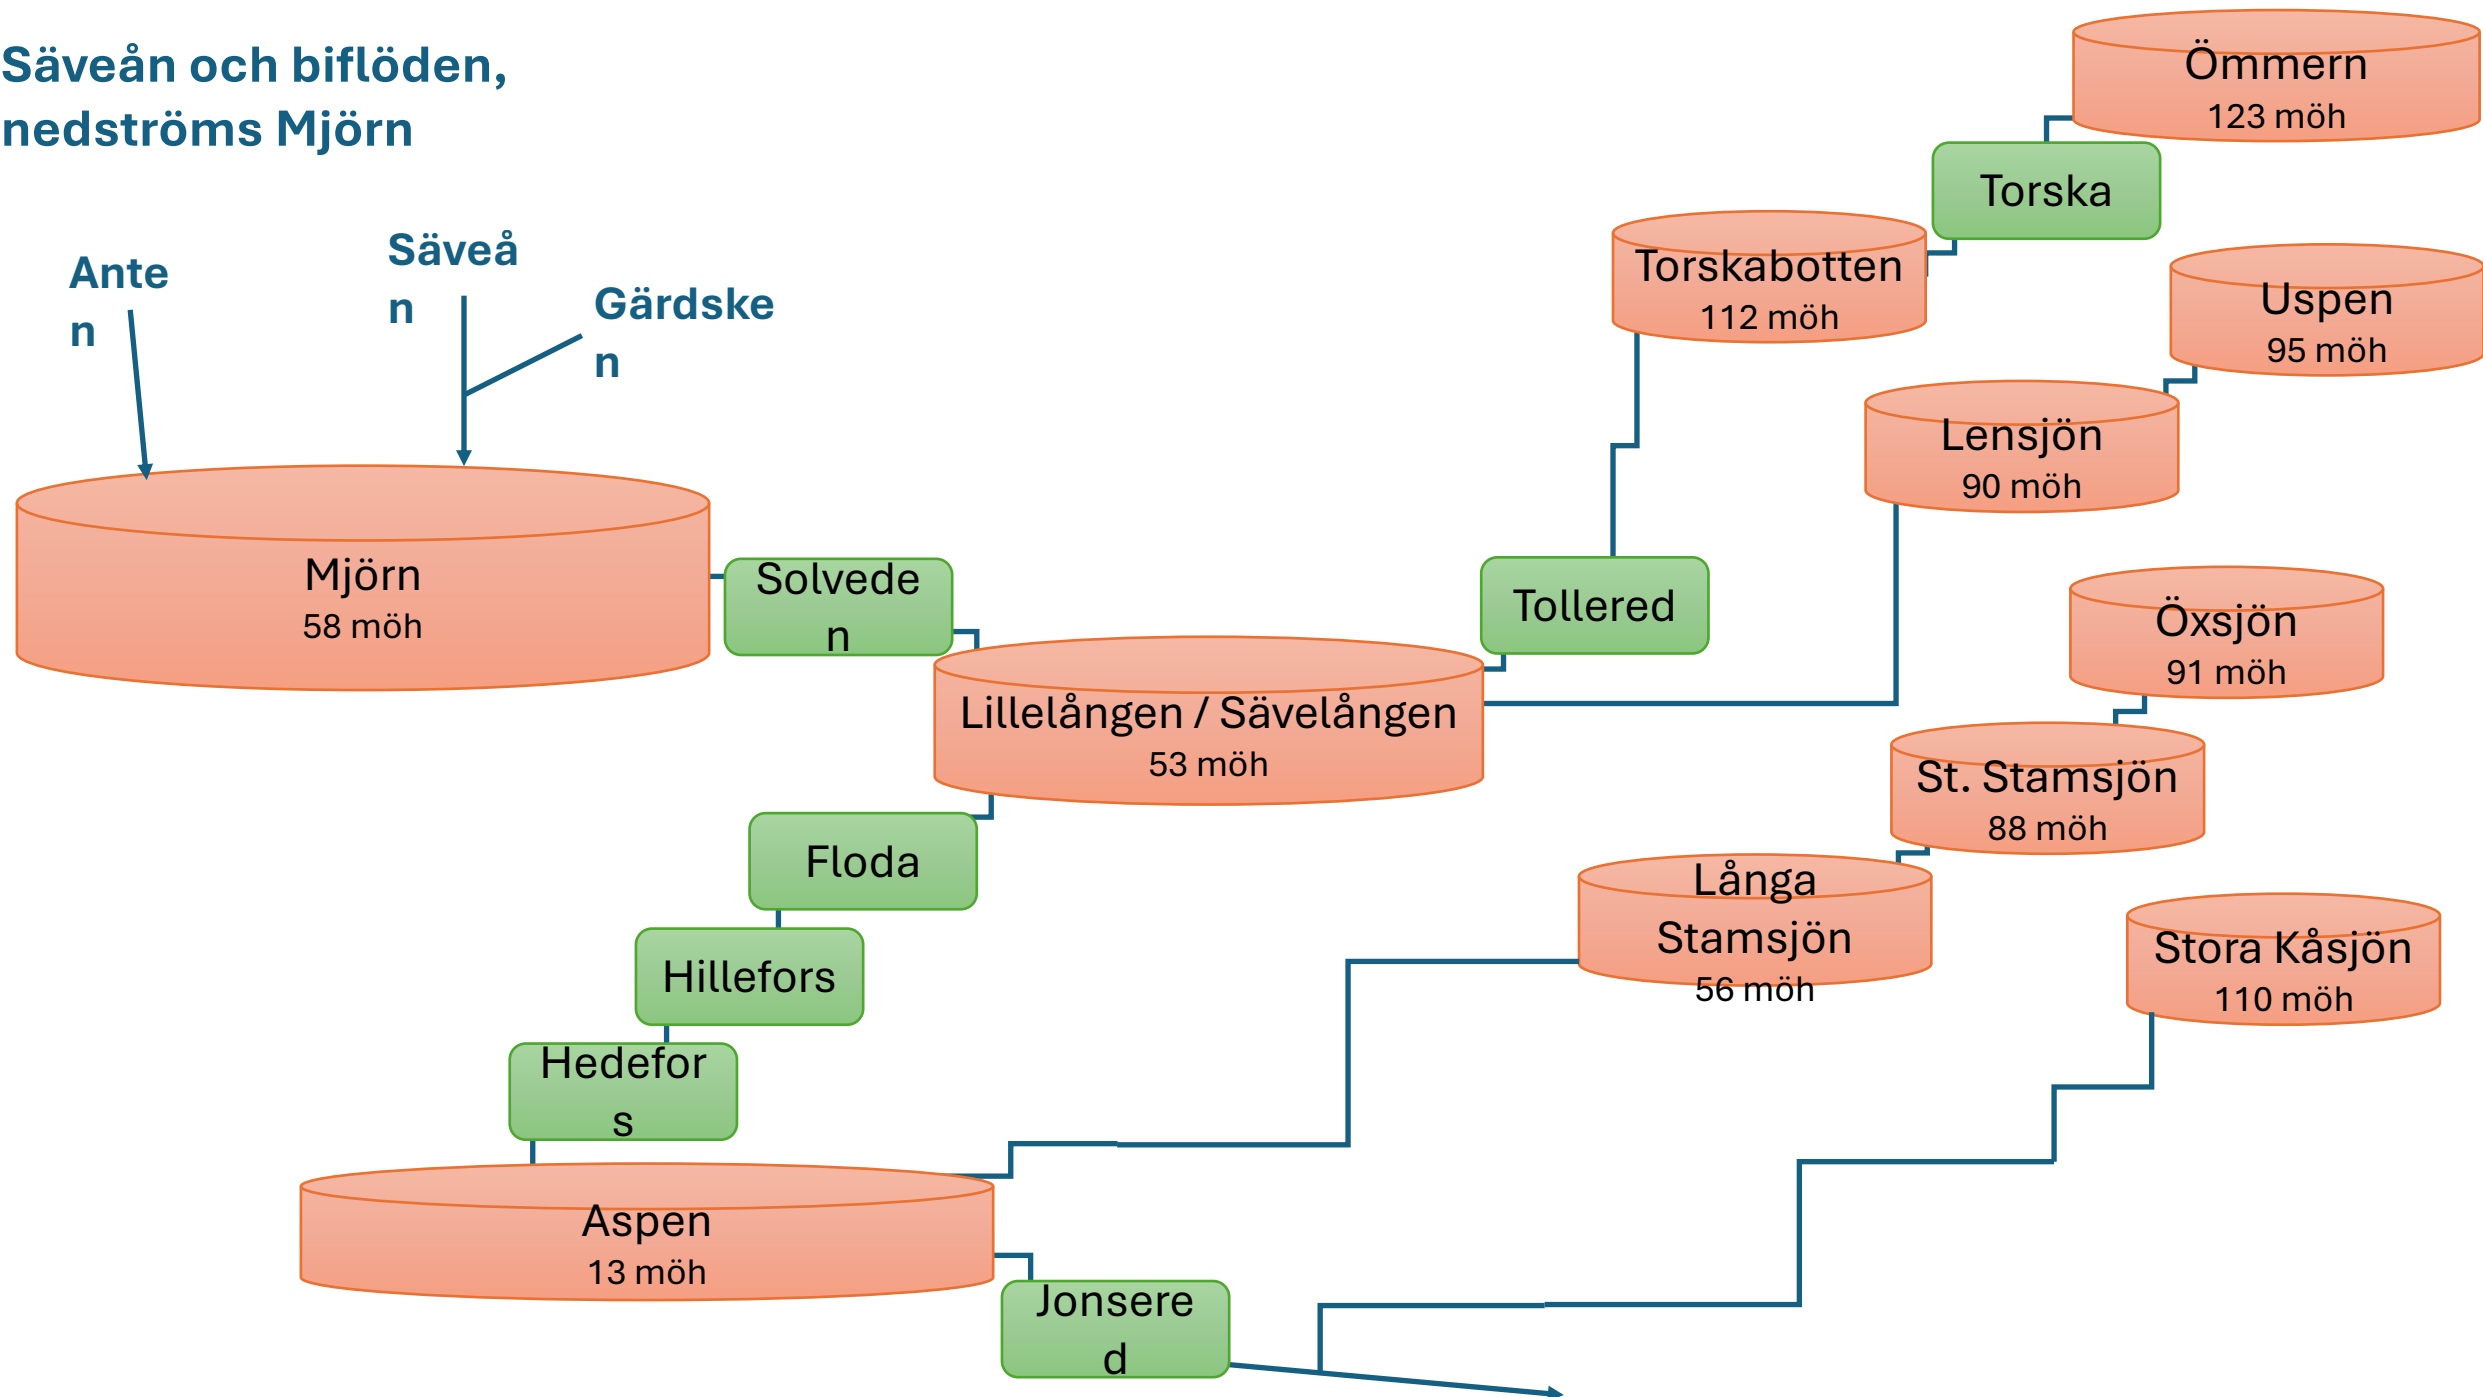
Säveån och biflöden, nedströms Mjörn

Anten

Säveån

Gärdsken

Ömmern
123 möh

Torska

Torskabotten
112 möh

Uspen
95 möh

Lensjön
90 möh

Mjörn
58 möh

Solveden

Tollered

Öxsjön
91 möh

Lillelången / Sävelången
53 möh

St. Stamsjön
88 möh

Floda

Långa Stamsjön
56 möh

Stora Kåsjön
110 möh

Hillefors

Hedefors

Aspen
13 möh

Jonsered